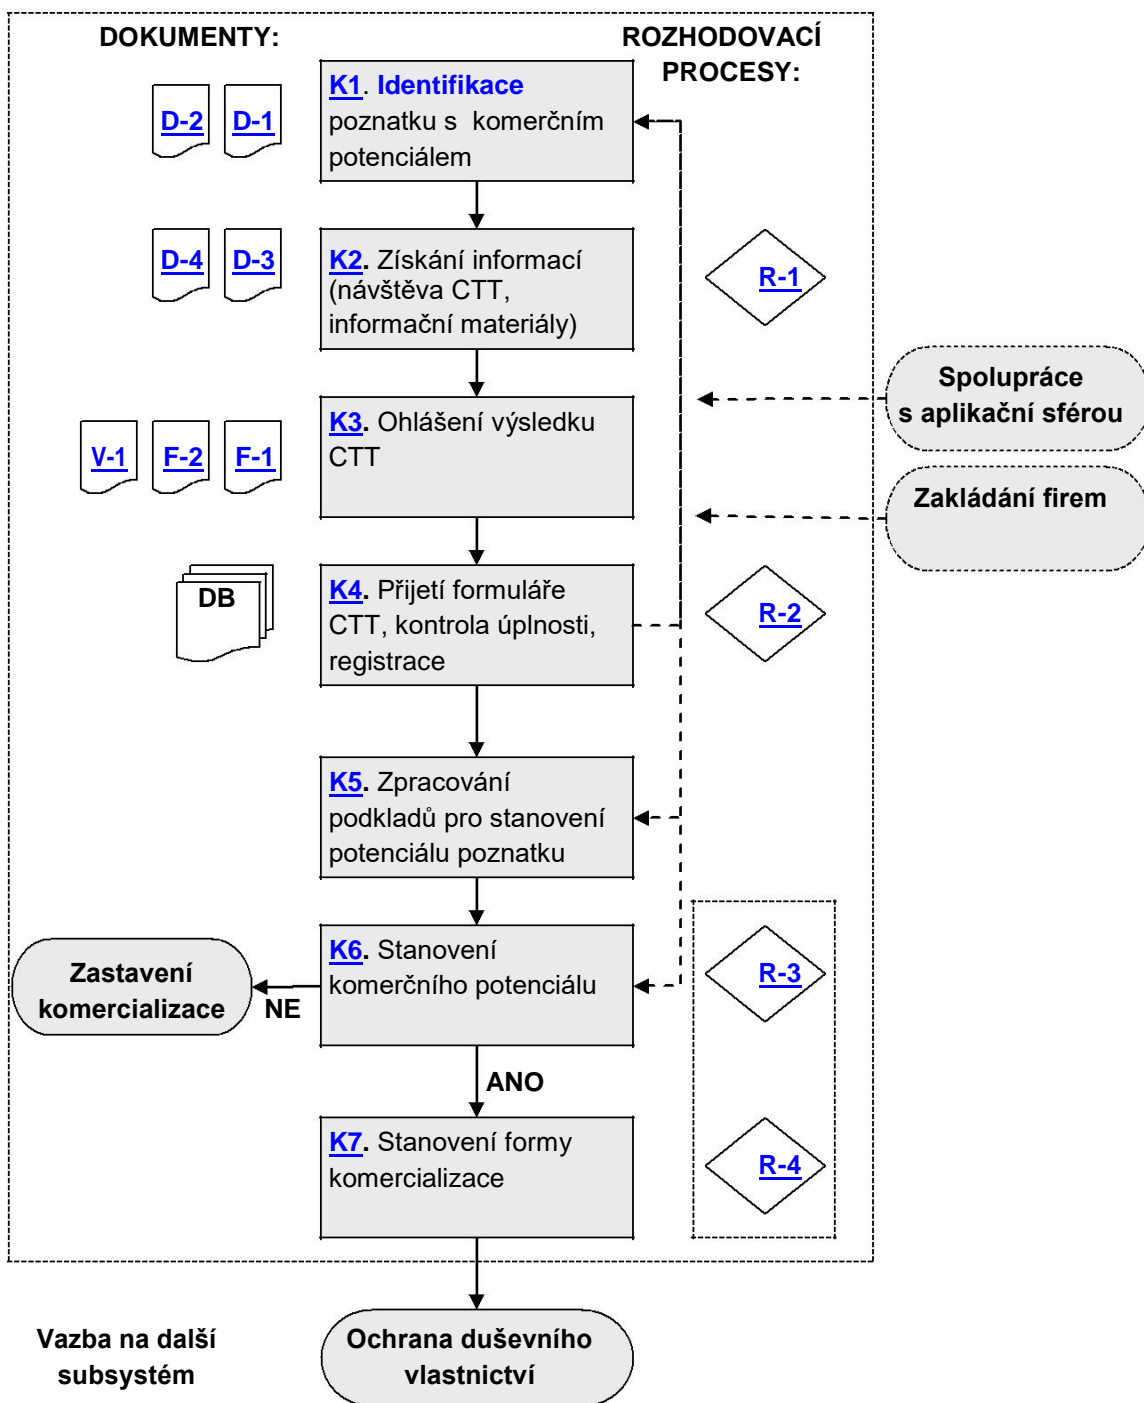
DOKUMENTY:

ROZHODOVACÍ PROCESY:

D-2 D-1

K1. Identifikace poznatku s komerčním potenciálem

D-4 D-3

K2. Získání informací (návštěva CTT, informační materiály)

R-1

Spolupráce s aplikační sférou

V-1 F-2 F-1

K3. Ohlášení výsledku CTT

Zakládání firem

DB

K4. Přijetí formuláře CTT, kontrola úplnosti, registrace

R-2

K5. Zpracování podkladů pro stanovení potenciálu poznatku

Zastavení komercializace

NE

K6. Stanovení komerčního potenciálu

R-3

ANO

K7. Stanovení formy komercializace

R-4

Vazba na další subsystém

Ochrana duševního vlastnictví